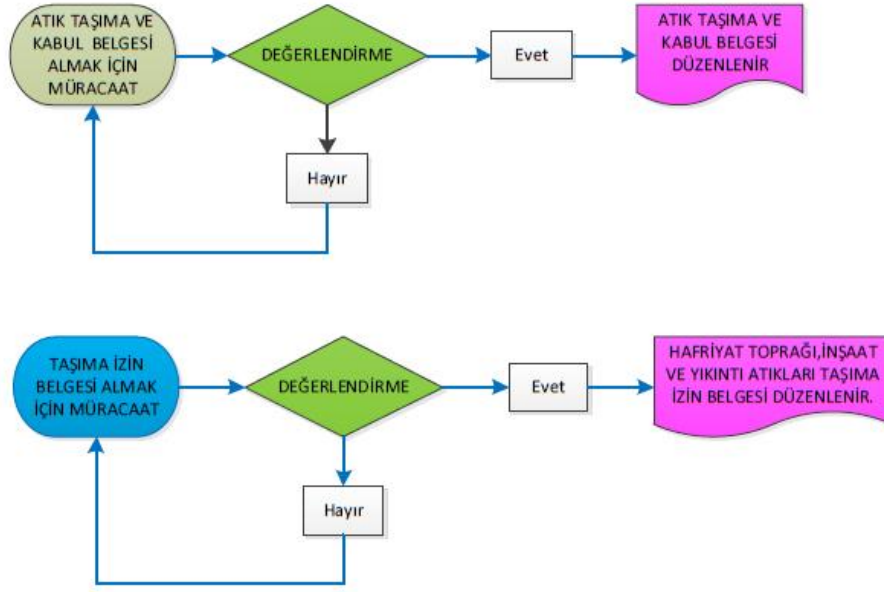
ATIK TAŞIMA VE KABUL BELGESİ ALMAK İÇİN MÜRACAAT

DEĞERLENDİRME

Evet

ATIK TAŞIMA VE KABUL BELGESİ DÜZENLENİR

Hayır

TAŞIMA İZİN BELGESİ ALMAK İÇİN MÜRACAAT

DEĞERLENDİRME

Evet

HAFRİYAT TOPRAĞI,İNŞAAT VE YIKINTI ATIKLARI TAŞIMA İZİN BELGESİ DÜZENLENİR.

Hayır